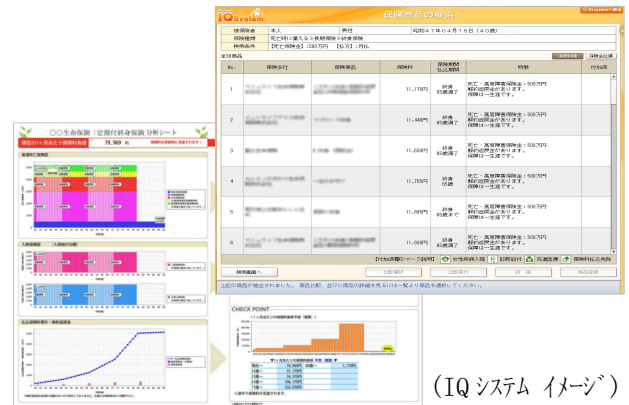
IQ System

保険商品の検索

被保険者　本人　男性　昭和47年04月18日（40歳）

保険種類　死亡時に備える＜長期間＞終身保険

検索条件　【死亡保険金】：500万円　【払方】：月払

全16商品

| No. | 保険会社 | 保険商品 | 保険料 | 保険期間払込期間 | 特徴 | 付加記載 |
|---|---|---|---|---|---|---|
| 1 | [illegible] | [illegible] | 11,175円 | 終身 約款満了 | 死亡・高度障害保険金：500万円 解約返戻金があります。 保険料は一生涯です。 | |
| 2 | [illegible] | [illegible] | 11,440円 | 終身 約款満了 | 死亡・高度障害保険金：500万円 解約返戻金があります。 保険料は一生涯です。 | |
| 3 | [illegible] | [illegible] | 11,550円 | 終身 約款満了 | 死亡・高度障害保険金：500万円 解約返戻金があります。 保険料は一生涯です。 | |
| 4 | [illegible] | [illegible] | 11,755円 | 終身 終身 | 死亡・高度障害保険金：500万円 解約返戻金があります。 保険料は一生涯です。 | |
| 5 | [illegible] | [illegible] | 11,085円 | 終身 約款満了 | 死亡・高度障害保険金：500万円 解約返戻金があります。 保険料は一生涯です。 | |
| 6 | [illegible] | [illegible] | 11,850円 | 終身 約款満了 | 死亡・高度障害保険金：500万円 解約返戻金があります。 保険料は一生涯です。 | |

検索画面へ　印刷選択　詳細　商品説明

○○生命保険：定期付終身保険 分析シート

現在の十ヶ月あたり保険料負担　19,969 円

CHECK POINT

（IQシステム イメージ）